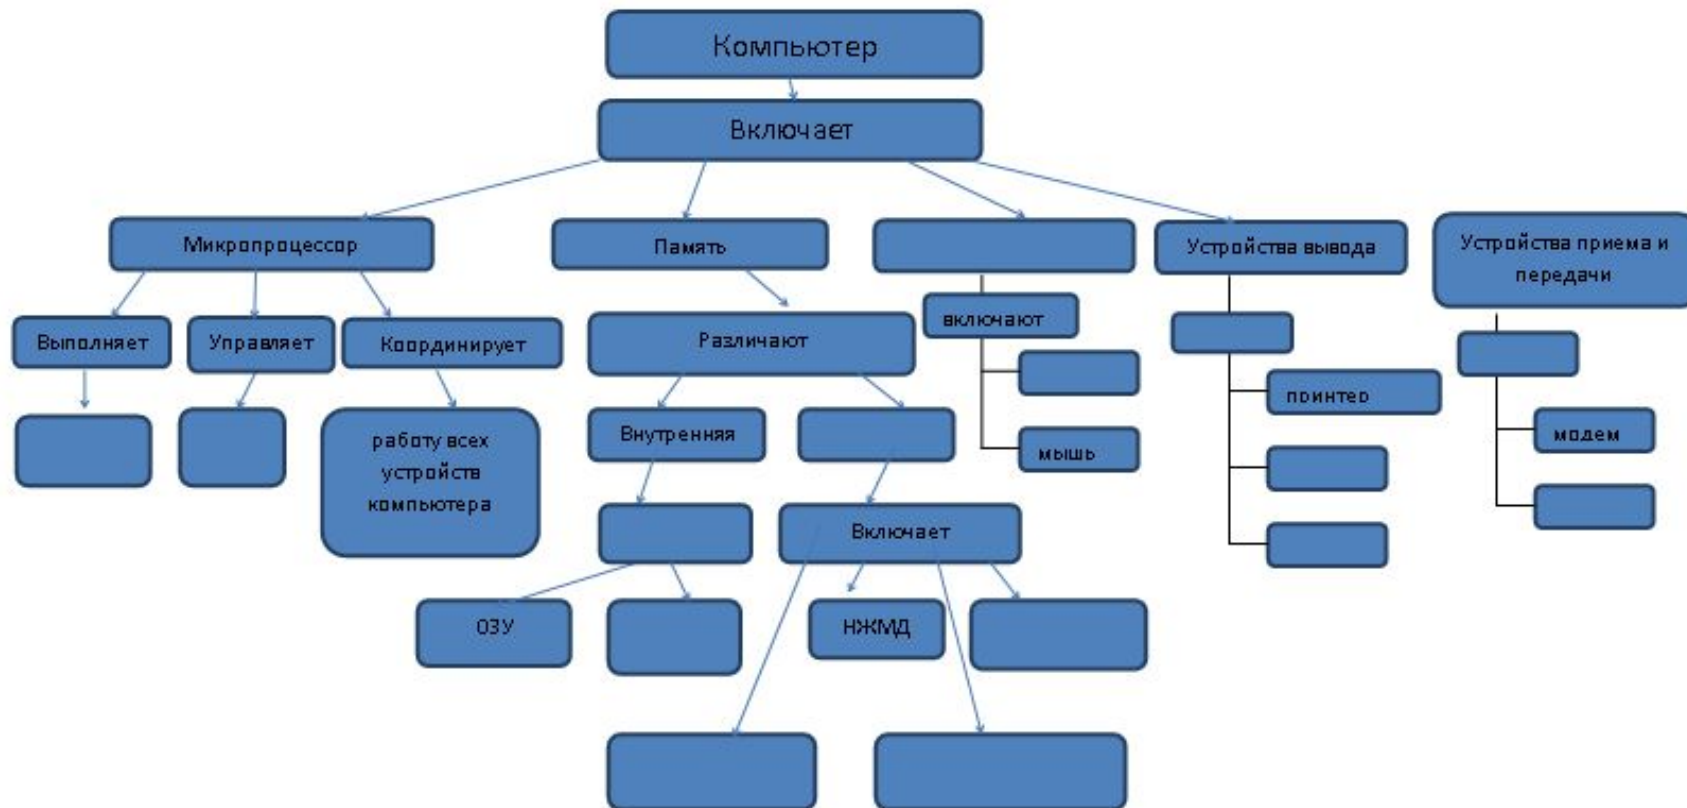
Компьютер

Включает

Микропроцессор

Память

Устройства вывода

Устройства приема и передачи

Выполняет

Управляет

Координирует

Различают

включают

пointep

мышь

модем

работу всех устройств компьютера

Внутренняя

Включает

ОЗУ

НЖМД